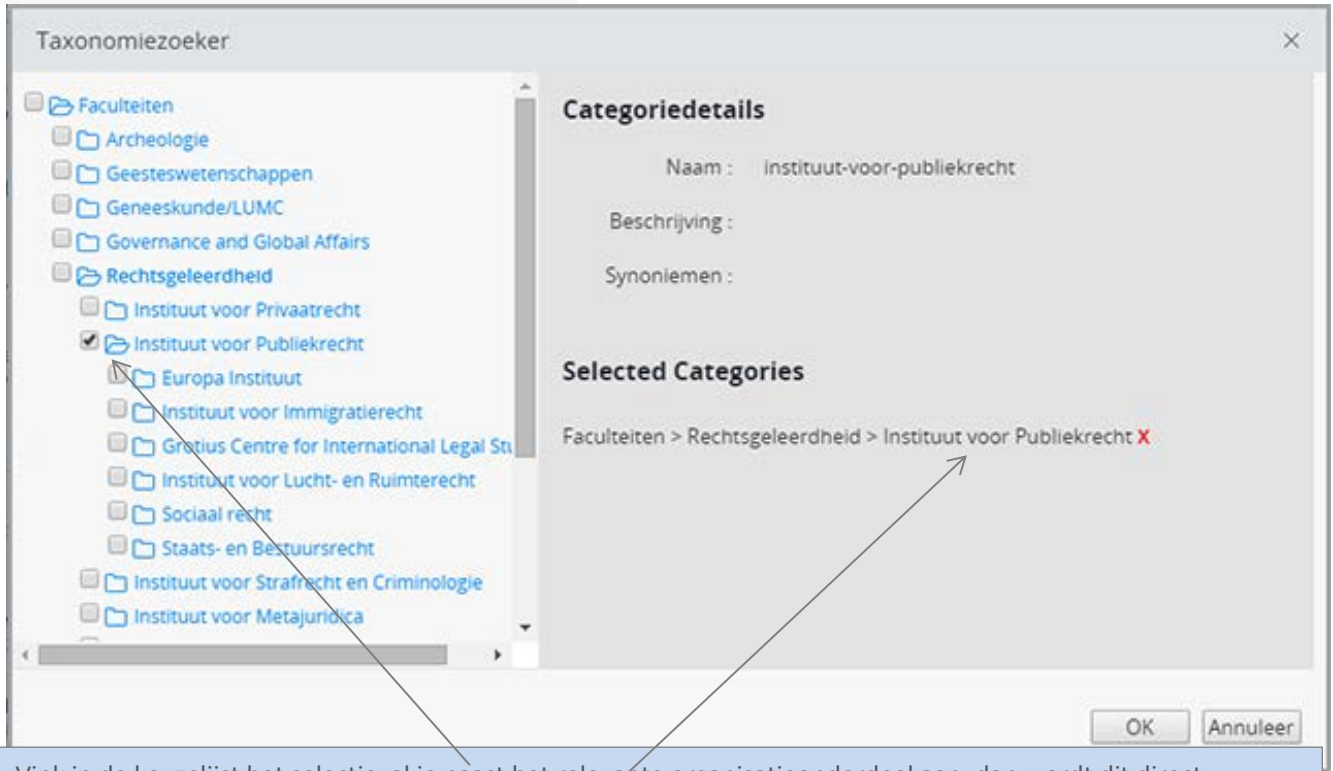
Taxonomiezoeker

×

Faculteiten

Archeologie

Geesteswetenschappen

Geneeskunde/LUMC

Governance and Global Affairs

Rechtsgeleerdheid

Instituut voor Privaatrecht

Instituut voor Publiekrecht

Europa Instituut

Instituut voor Immigratierecht

Grotius Centre for International Legal Stu

Instituut voor Lucht- en Ruimterecht

Sociaal recht

Staats- en Bestuursrecht

Instituut voor Strafrecht en Criminologie

Instituut voor Metajuridica

Categoriedetails

Naam : instituut-voor-publiekrecht

Beschrijving :

Synoniemen :

Selected Categories

Faculteiten > Rechtsgeleerdheid > Instituut voor Publiekrecht X

OK

Annuleer

Vink in de keuzelijst het selectievakje naast het relevante organisatieonderdeel aan, dan wordt dit direct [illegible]